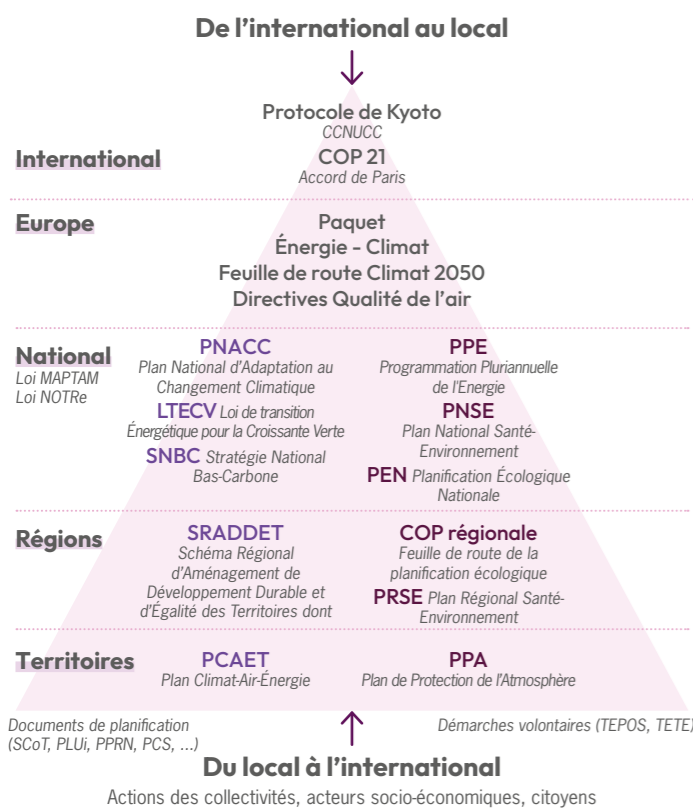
De l'international au local

International

Protocole de Kyoto
CCNUCC
COP 21
Accord de Paris

Europe

Paquet
Énergie - Climat
Feuille de route Climat 2050
Directives Qualité de l'air

National
Loi MAPTAM
Loi NOTRe

PNACC
Plan National d'Adaptation au Changement Climatique
LTECV Loi de transition Énergétique pour la Croissante Verte
SNBC Stratégie National Bas-Carbone

PPE
Programmation Pluriannuelle de l'Energie
PNSE
Plan National Santé-Environnement
PEN Planification Écologique Nationale

Régions

SRADDET
Schéma Régional d'Aménagement de Développement Durable et d'Égalité des Territoires dont

COP régionale
Feuille de route de la planification écologique
PRSE Plan Régional Santé-Environnement

Territoires

PCAET
Plan Climat-Air-Énergie

PPA
Plan de Protection de l'Atmosphère

Documents de planification (SCoT, PLUi, PPRN, PCS, ...)

Démarches volontaires (TEPOS, TETE)

Du local à l'international
Actions des collectivités, acteurs socio-économiques, citoyens